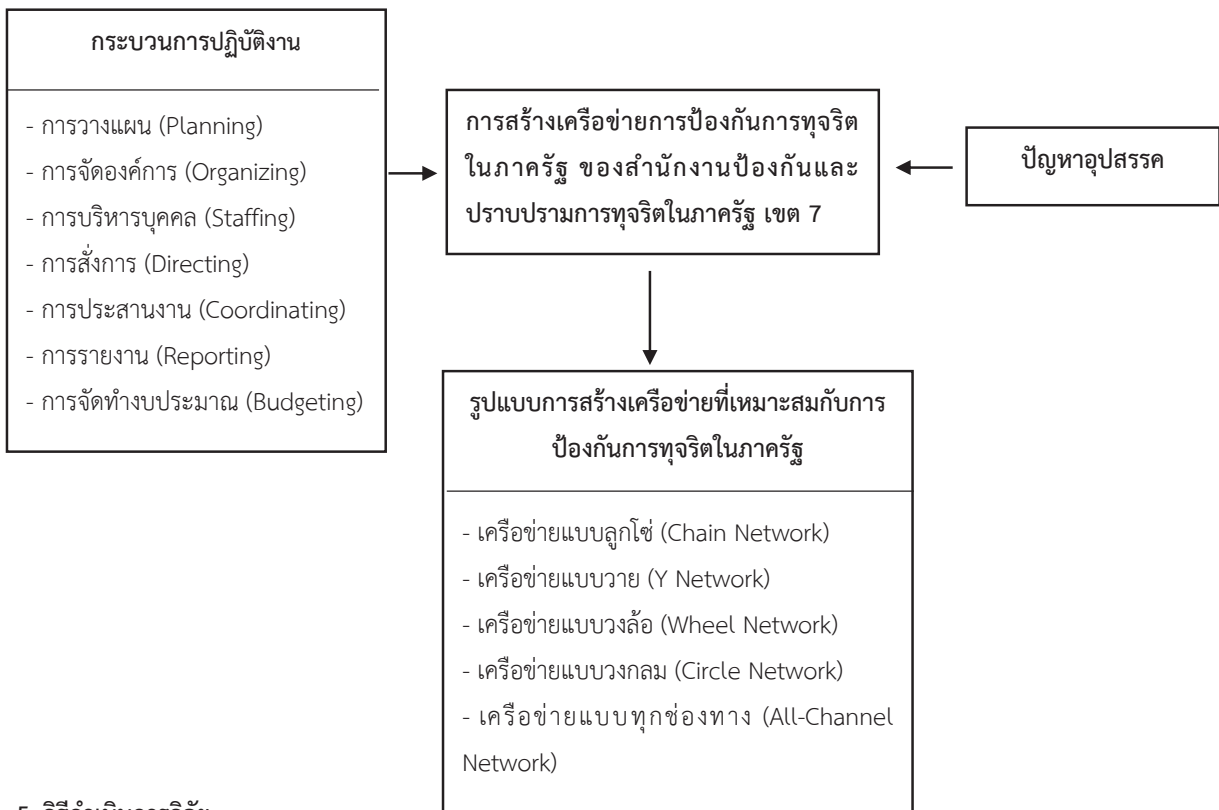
กระบวนการปฏิบัติงาน

- การวางแผน (Planning)
- การจัดองค์การ (Organizing)
- การบริหารบุคคล (Staffing)
- การสั่งการ (Directing)
- การประสานงาน (Coordinating)
- การรายงาน (Reporting)
- การจัดทำงบประมาณ (Budgeting)

การสร้างเครือข่ายการป้องกันการทุจริตในภาครัฐ ของสำนักงานป้องกันและปราบปรามการทุจริตในภาครัฐ เขต 7

ปัญหาอุปสรรค

รูปแบบการสร้างเครือข่ายที่เหมาะสมกับการป้องกันการทุจริตในภาครัฐ

- เครือข่ายแบบลูกโซ่ (Chain Network)
- เครือข่ายแบบวาย (Y Network)
- เครือข่ายแบบวงล้อ (Wheel Network)
- เครือข่ายแบบวงกลม (Circle Network)
- เครือข่ายแบบทุกช่องทาง (All-Channel Network)

5. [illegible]